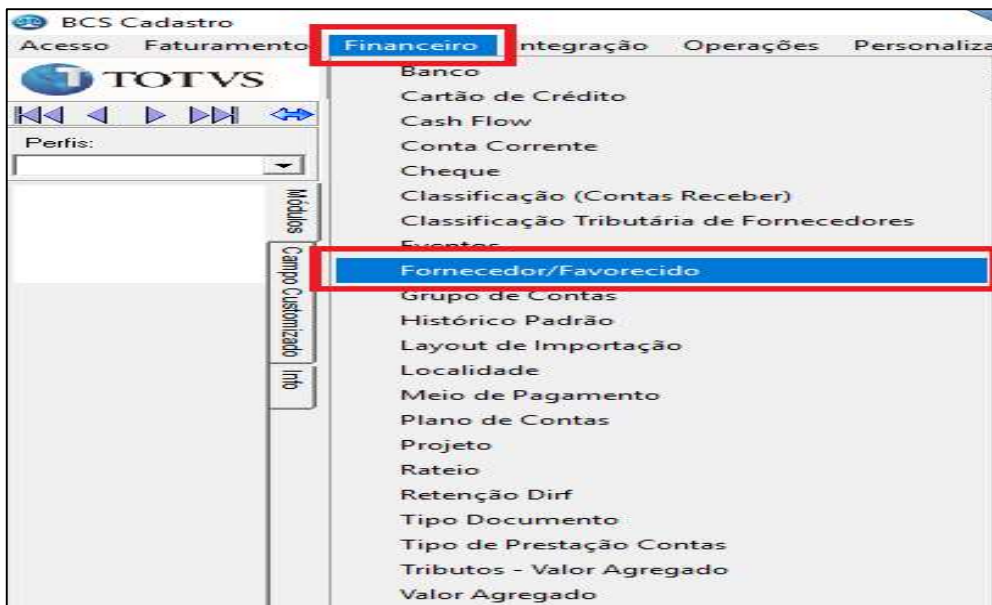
BCS Cadastro

Acesso Faturamento Financeiro Integração Operações Personaliza

TOTVS

Perfis:

Módulos

Campo Customizado

Info

Banco
Cartão de Crédito
Cash Flow
Conta Corrente
Cheque
Classificação (Contas Receber)
Classificação Tributária de Fornecedores
Eventos
Fornecedor/Favorecido
Grupo de Contas
Histórico Padrão
Layout de Importação
Localidade
Meio de Pagamento
Plano de Contas
Projeto
Rateio
Retenção Dirf
Tipo Documento
Tipo de Prestação Contas
Tributos - Valor Agregado
Valor Agregado